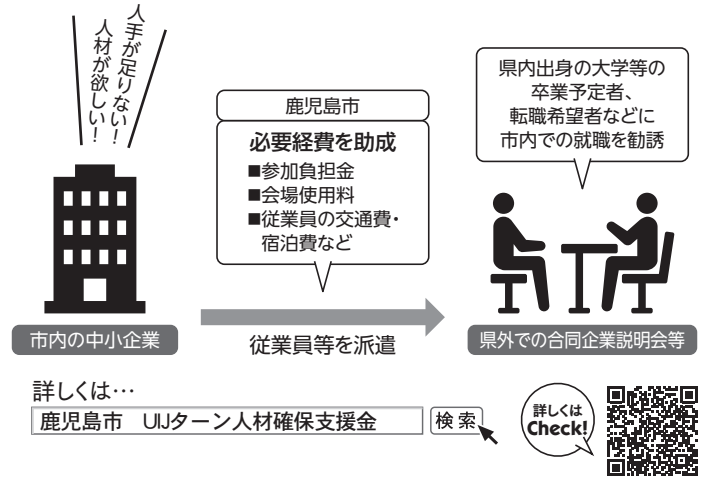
人手が足りない!
人材が欲しい!

鹿児島市
必要経費を助成
■参加負担金
■会場使用料
■従業員の交通費・宿泊費など

県内出身の大学等の卒業予定者、転職希望者などに市内での就職を勧誘

市内の中小企業

従業員等を派遣

県外での合同企業説明会等

詳しくは…
鹿児島市　UIJターン人材確保支援金
検索

詳しくは
Check!